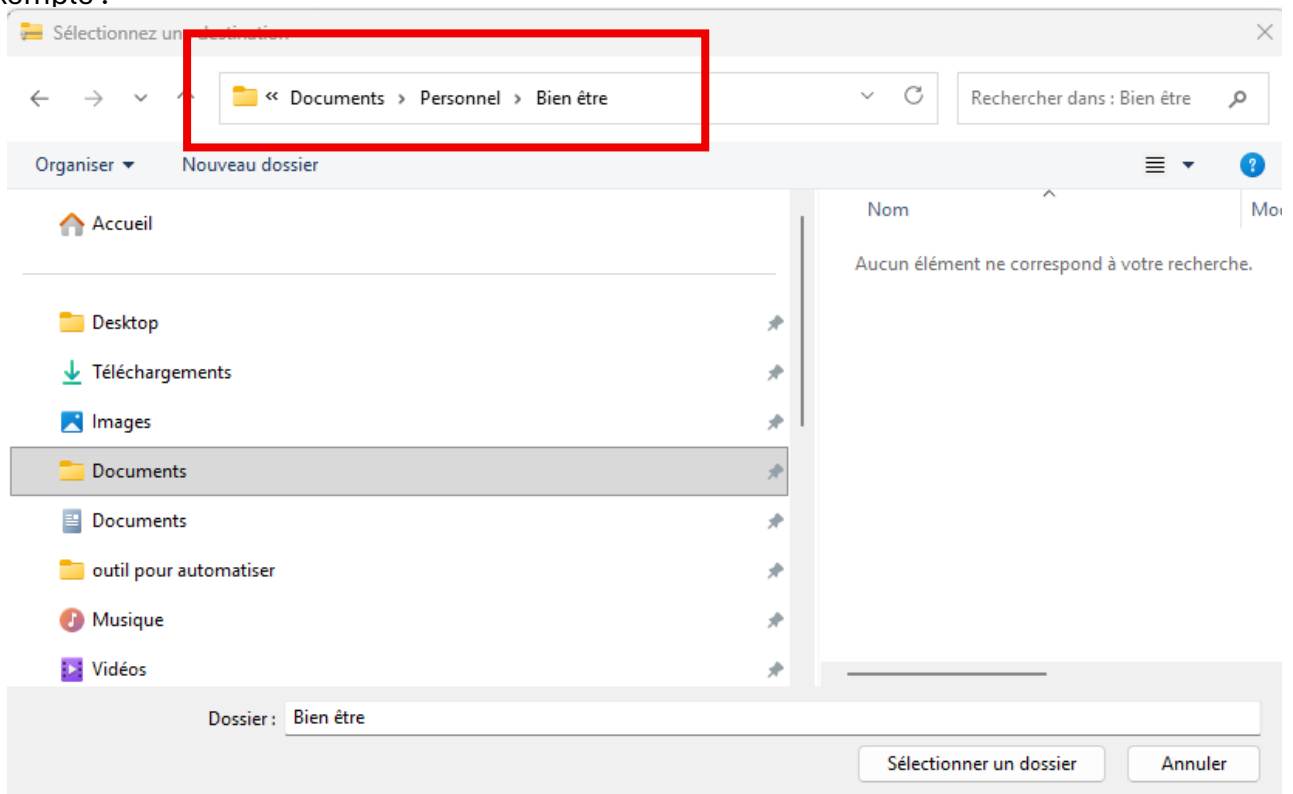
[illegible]compte :

Sélectionnez un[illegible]

« Documents › Personnel › Bien être

Rechercher dans : Bien être

Organiser ▾ Nouveau dossier

Accueil

Desktop

Téléchargements

Images

Documents

Documents

outil pour automatiser

Musique

Vidéos

Nom

Mo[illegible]

Aucun élément ne correspond à votre recherche.

Dossier : Bien être

Sélectionner un dossier

Annuler